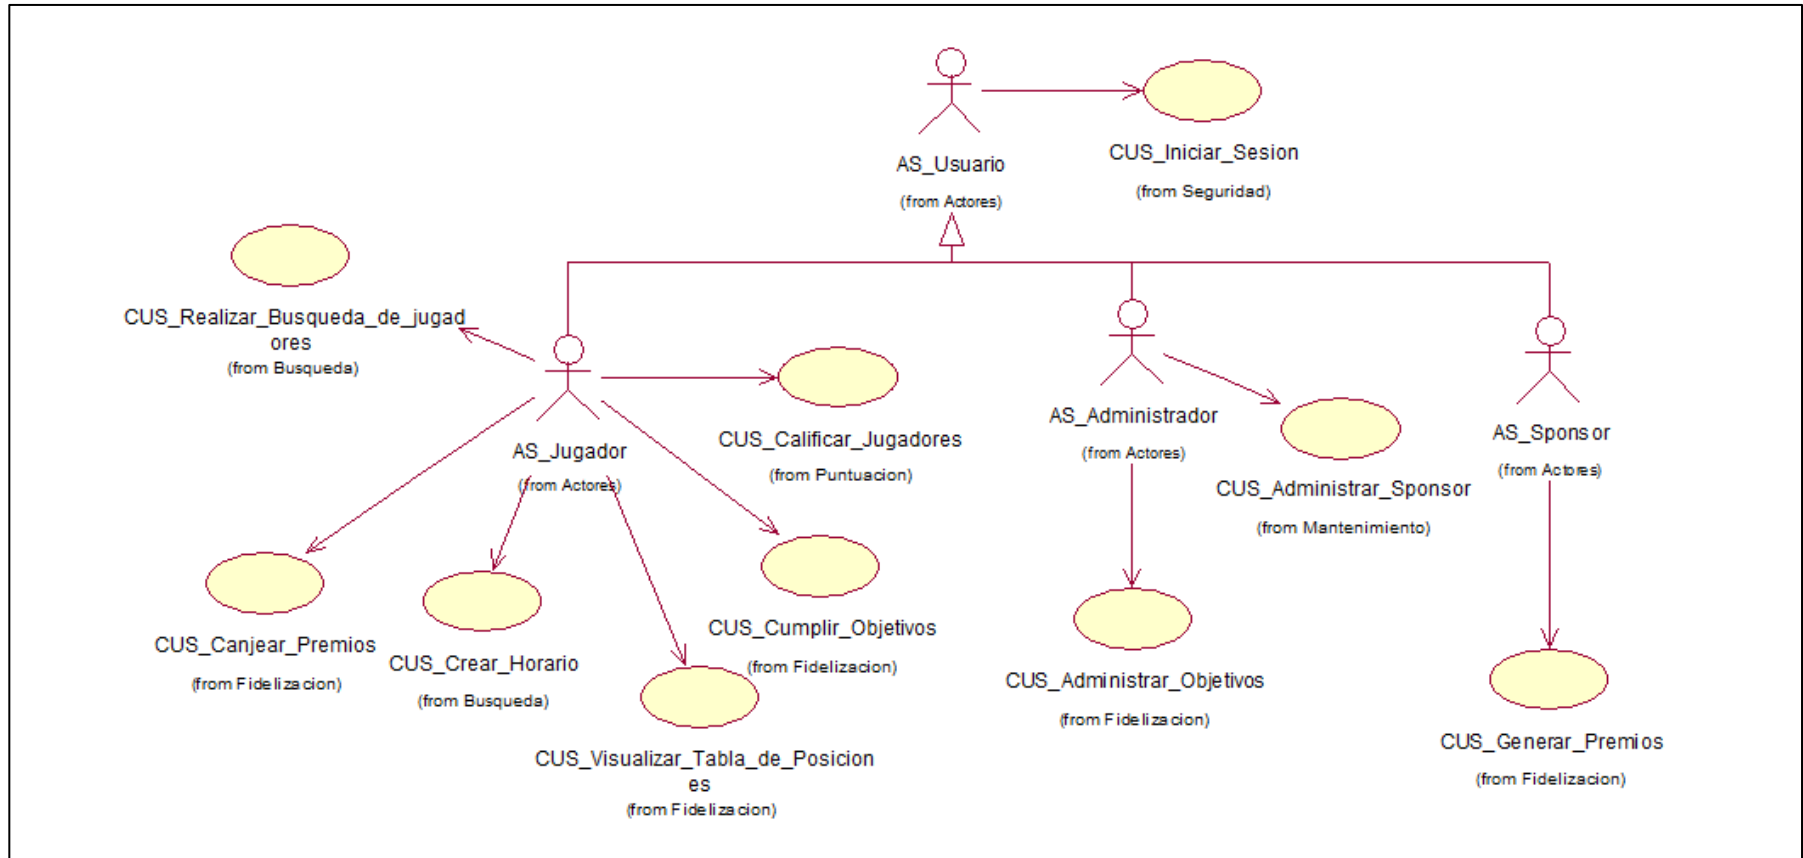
AS_Usuario
(from Actores)

CUS_Iniciar_Sesion
(from Seguridad)

CUS_Realizar_Busqueda_de_jugadores
(from Busqueda)

AS_Jugador
(from Actores)

CUS_Calificar_Jugadores
(from Puntuacion)

AS_Administrador
(from Actores)

CUS_Administrar_Sponsor
(from Mantenimiento)

AS_Sponsor
(from Actores)

CUS_Canjear_Premios
(from Fidelizacion)

CUS_Crear_Horario
(from Busqueda)

CUS_Cumplir_Objetivos
(from Fidelizacion)

CUS_Visualizar_Tabla_de_Posiciones
(from Fidelizacion)

CUS_Administrar_Objetivos
(from Fidelizacion)

CUS_Generar_Premios
(from Fidelizacion)